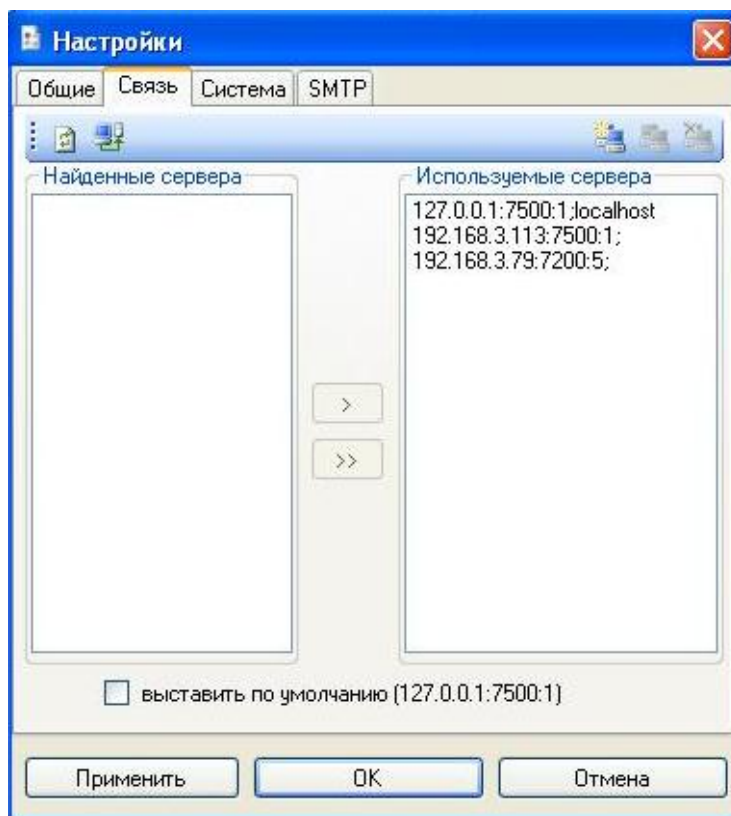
Настройки

Общие | Связь | Система | SMTP

Найденные сервера

Используемые сервера

127.0.0.1:7500:1;localhost
192.168.3.113:7500:1;
192.168.3.79:7200:5;

>

>>

выставить по умолчанию (127.0.0.1:7500:1)

Применить

OK

Отмена